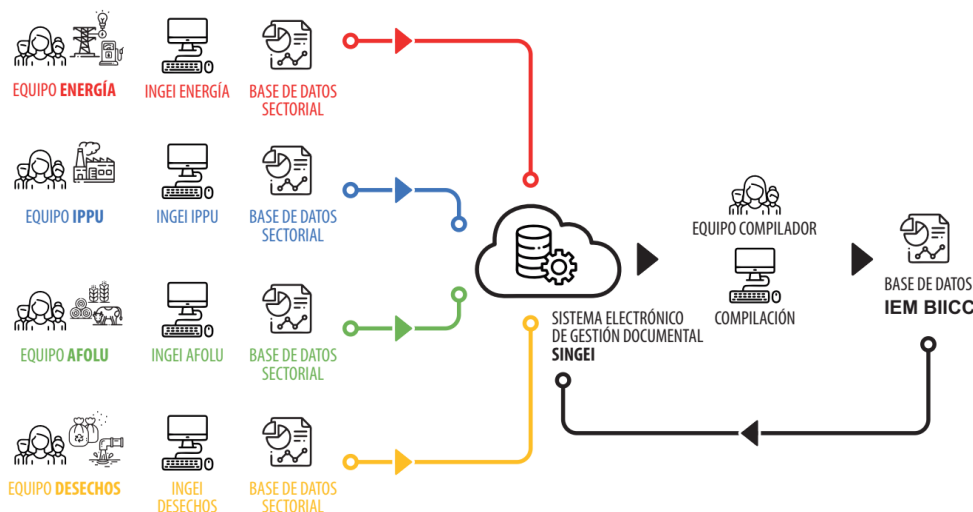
EQUIPO ENERGÍA

INGEI ENERGÍA

BASE DE DATOS SECTORIAL

EQUIPO IPPU

INGEI IPPU

BASE DE DATOS SECTORIAL

EQUIPO AFOLU

INGEI AFOLU

BASE DE DATOS SECTORIAL

EQUIPO DESECHOS

INGEI DESECHOS

BASE DE DATOS SECTORIAL

SISTEMA ELECTRÓNICO DE GESTIÓN DOCUMENTAL SINGEI

EQUIPO COMPILADOR

COMPILACIÓN

BASE DE DATOS IEM BIICC